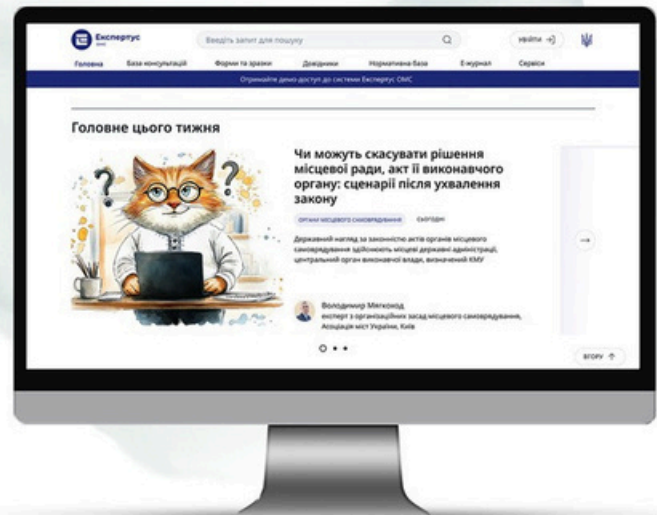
Експертус ОМС

Введіть запит для пошуку

Увійти

Головна
База консультацій
Форми та зразки
Довідники
Нормативна база
Е-журнал
Сервіси

Отримайте демо-доступ до системи Експертус ОМС

Головне цього тижня

Чи можуть скасувати рішення місцевої ради, акт її виконавчого органу: сценарії після ухвалення закону

Органи місцевого самоврядування
Сьогодні

Державний нагляд за законністю актів органів місцевого самоврядування здійснюють місцеві державні адміністрації, центральний орган виконавчої влади, визначений КМУ

Володимир Мяткохід
експерт з організаційних засад місцевого самоврядування, Асоціація міст України, Київ

Вгору